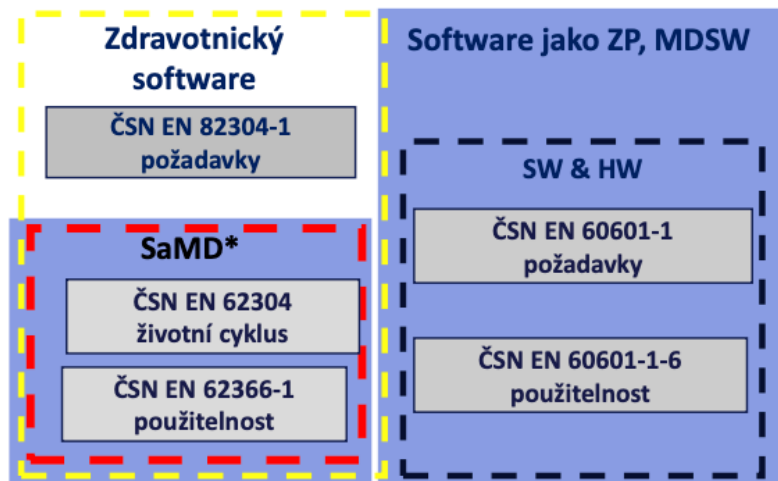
Zdravotnický software

ČSN EN 82304-1
požadavky

SaMD*

ČSN EN 62304
životní cyklus

ČSN EN 62366-1
použitelnost

Software jako ZP, MDSW

SW & HW

ČSN EN 60601-1
požadavky

ČSN EN 60601-1-6
použitelnost